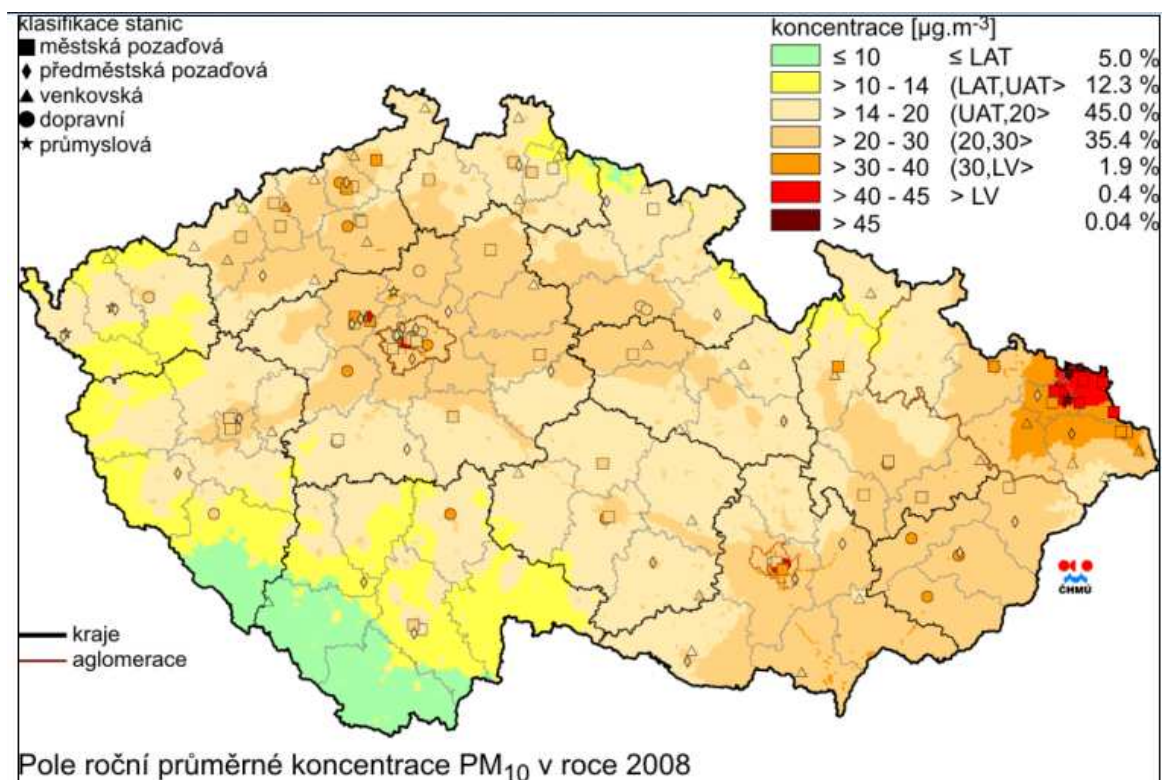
klasifikace stanic
■ městská pozaďová
♦ předměstská pozaďová
▲ venkovská
● dopravní
★ průmyslová

koncentrace [µg.m$^{-3}$]

| | | |
|---|---|---|
| ≤ 10 | ≤ LAT | 5.0 % |
| > 10 - 14 | (LAT,UAT> | 12.3 % |
| > 14 - 20 | (UAT,20> | 45.0 % |
| > 20 - 30 | (20,30> | 35.4 % |
| > 30 - 40 | (30,LV> | 1.9 % |
| > 40 - 45 | > LV | 0.4 % |
| > 45 | | 0.04 % |

ČHMÚ

kraje
aglomerace

Pole roční průměrné koncentrace PM$_{10}$ v roce 2008